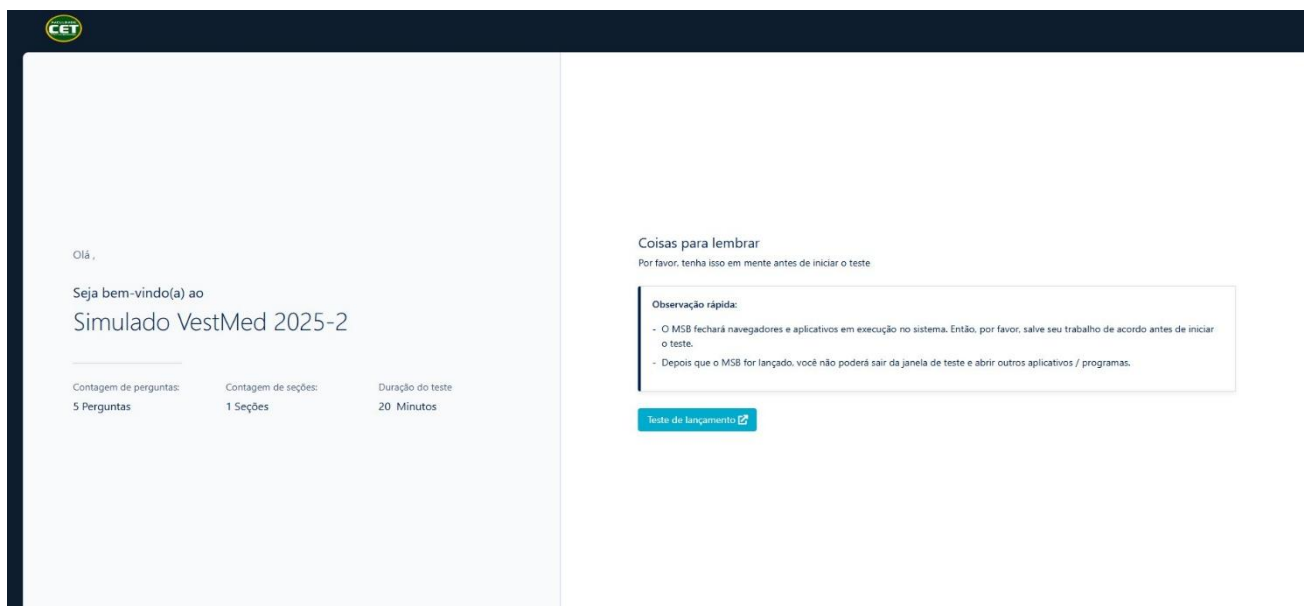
CET

Olá ,

Seja bem-vindo(a) ao

Simulado VestMed 2025-2

Contagem de perguntas:
5 Perguntas

Contagem de seções:
1 Seções

Duração do teste
20 Minutos

Coisas para lembrar

Por favor, tenha isso em mente antes de iniciar o teste

Observação rápida:

- O MSB fechará navegadores e aplicativos em execução no sistema. Então, por favor, salve seu trabalho de acordo antes de iniciar o teste.

- Depois que o MSB for lançado, você não poderá sair da janela de teste e abrir outros aplicativos / programas.

Teste de lançamento